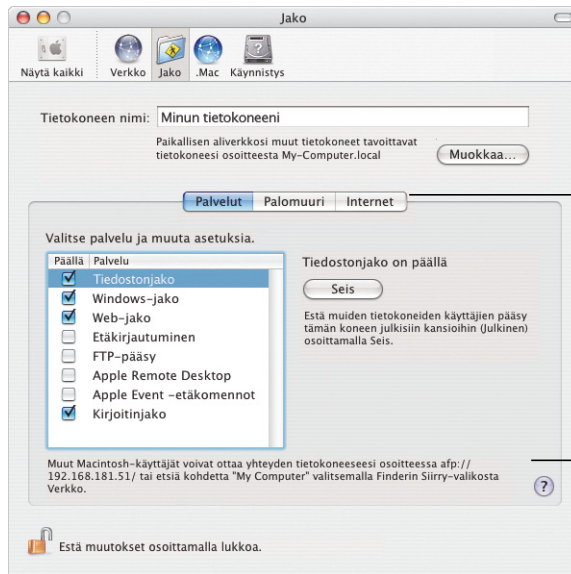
Jako

Näytä kaikki Verkko Jako .Mac Käynnistys

Tietokoneen nimi: Minun tietokoneeni

Paikallisen aliverkkosi muut tietokoneet tavoittavat tietokoneesi osoitteesta My-Computer.local

Muokkaa...

Palvelut Palomuuri Internet

Valitse palvelu ja muuta asetuksia.

| Päällä | Palvelu |
|---|---|
| ☑ | Tiedostonjako |
| ☑ | Windows-jako |
| ☑ | Web-jako |
| ☐ | Etäkirjautuminen |
| ☐ | FTP-pääsy |
| ☐ | Apple Remote Desktop |
| ☐ | Apple Event -etäkomennot |
| ☑ | Kirjoitinjako |

Tiedostonjako on päällä

Seis

Estä muiden tietokoneiden käyttäjien pääsy tämän koneen julkisiin kansioihin (Julkinen) osoittamalla Seis.

Muut Macintosh-käyttäjät voivat ottaa yhteyden tietokoneeseesi osoitteessa afp://192.168.181.51/ tai etsiä kohdetta "My Computer" valitsemalla Finderin Siirry-valikosta Verkko.

?

Estä muutokset osoittamalla lukkoa.